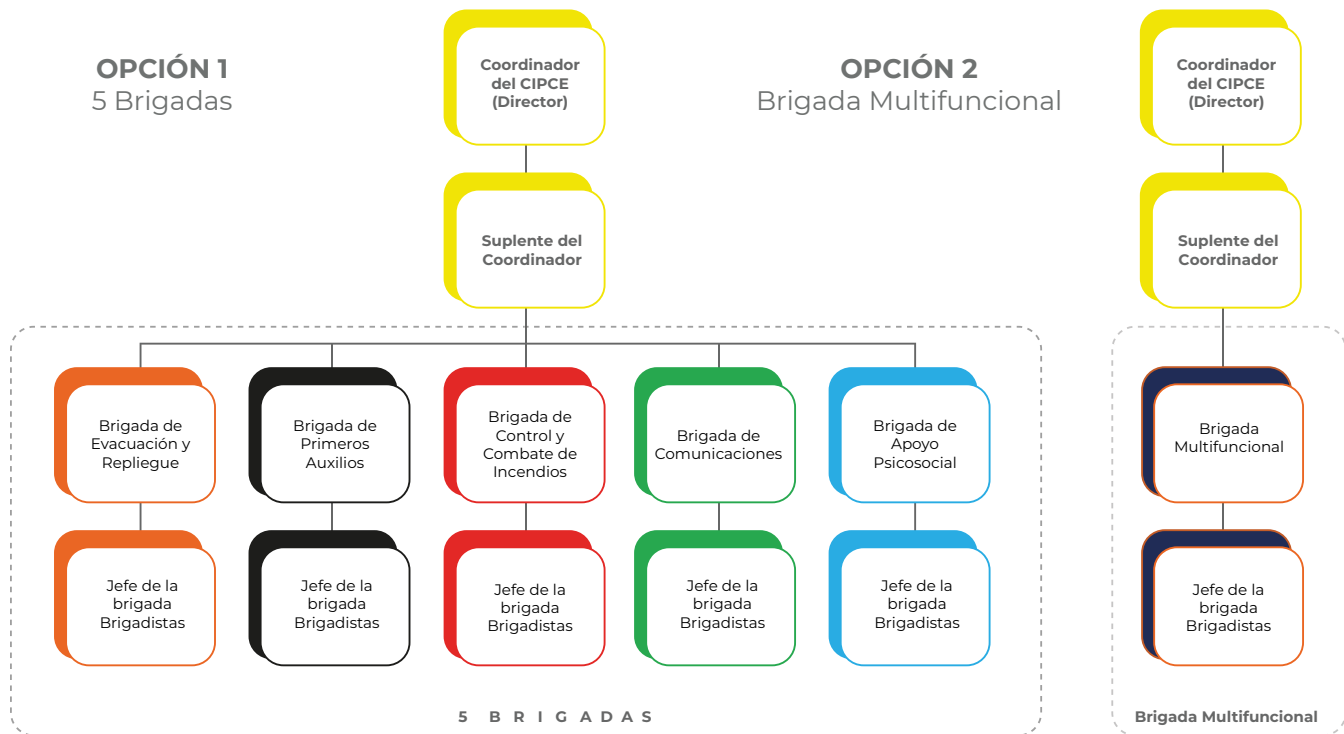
OPCIÓN 1
5 Brigadas

Coordinador del CIPCE (Director)

Suplente del Coordinador

Brigada de Evacuación y Repliegue

Brigada de Primeros Auxilios

Brigada de Control y Combate de Incendios

Brigada de Comunicaciones

Brigada de Apoyo Psicosocial

Jefe de la brigada Brigadistas

Jefe de la brigada Brigadistas

Jefe de la brigada Brigadistas

Jefe de la brigada Brigadistas

Jefe de la brigada Brigadistas

5 BRIGADAS

OPCIÓN 2
Brigada Multifuncional

Coordinador del CIPCE (Director)

Suplente del Coordinador

Brigada Multifuncional

Jefe de la brigada Brigadistas

Brigada Multifuncional